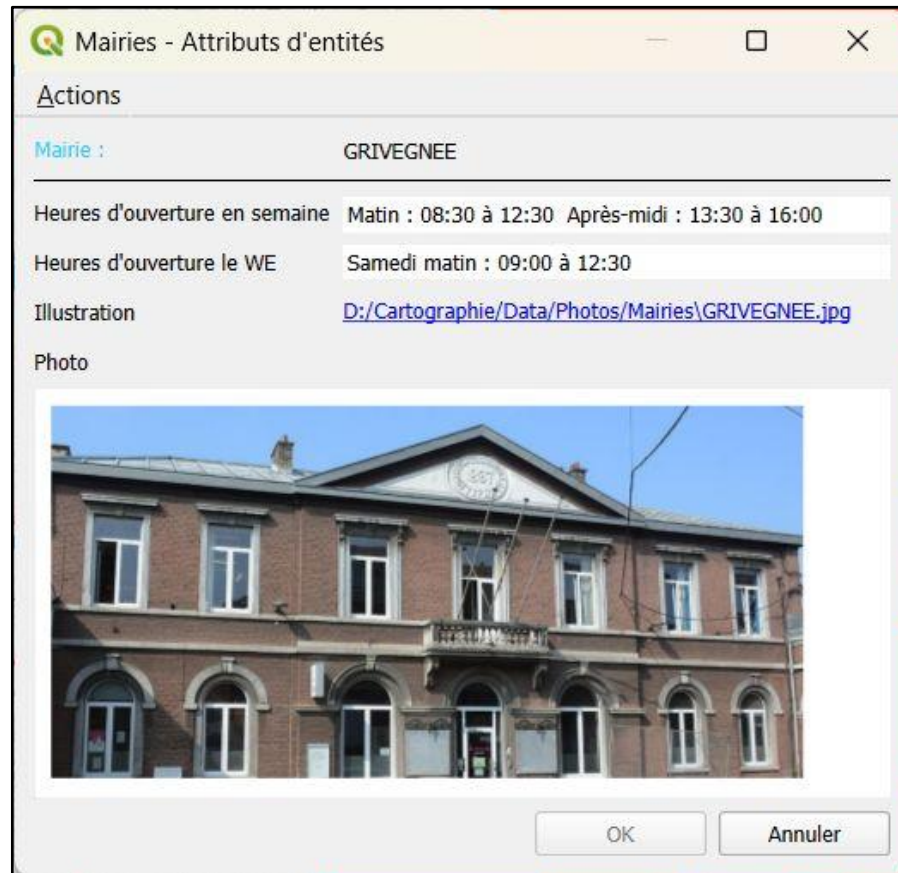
Mairies - Attributs d'entités

Actions

Mairie : GRIVEGNEE

Heures d'ouverture en semaine Matin : 08:30 à 12:30 Après-midi : 13:30 à 16:00

Heures d'ouverture le WE Samedi matin : 09:00 à 12:30

Illustration D:/Cartographie/Data/Photos/Mairies\GRIVEGNEE.jpg

Photo

OK Annuler